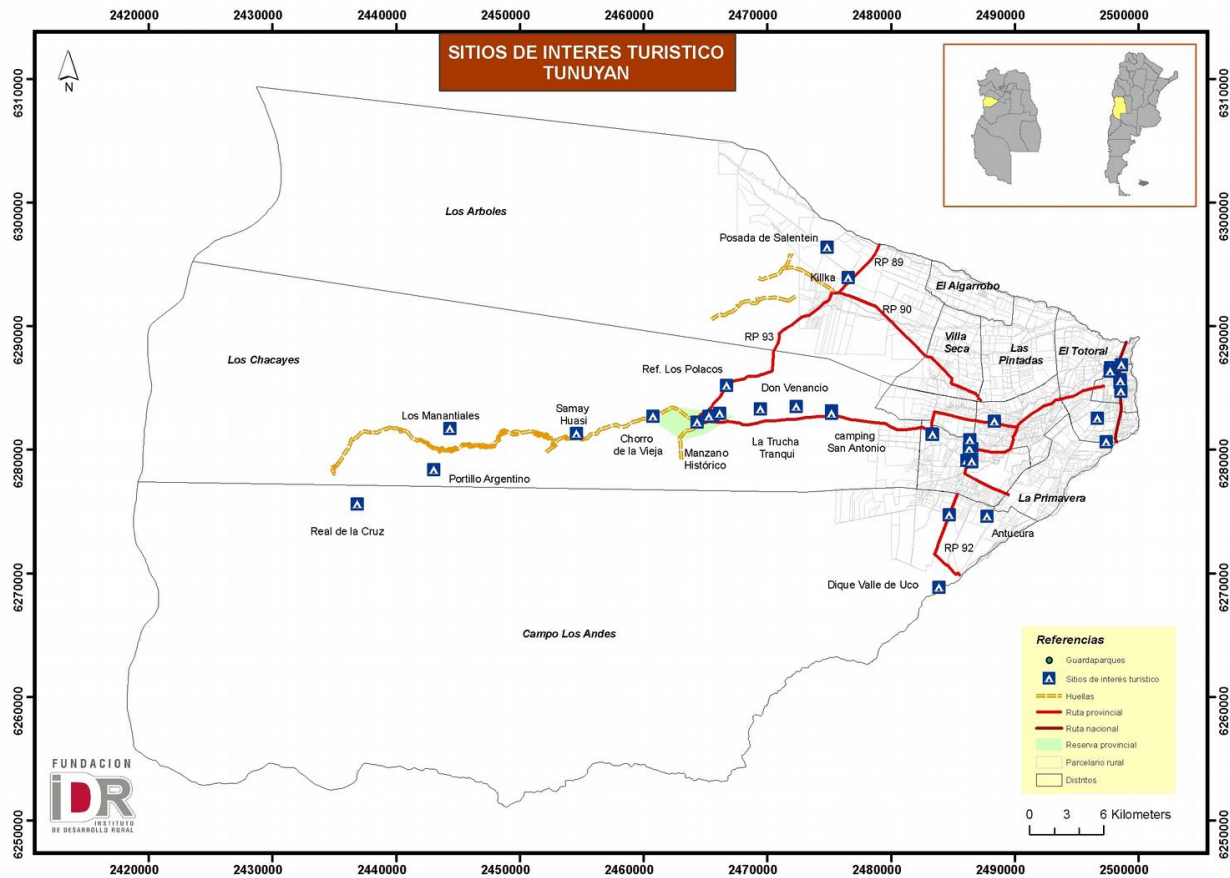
2420000 2430000 2440000 2450000 2460000 2470000 2480000 2490000 2500000

SITIOS DE INTERES TURISTICO
TUNUYAN

N

6310000
6300000
6290000
6280000
6270000
6260000
6250000

Los Arboles

Posada de Salentein

Killka

RP 89

El Algarrobo

RP 90

RP 93

Villa Seca

Las Pintadas

El Totoral

Los Chacayes

Ref. Los Polacos

Don Venancio

Los Manantiales

Samay Huasi

Chorro de la Vieja

Manzano Histórico

La Trucha Tranqui

camping San Antonio

Portillo Argentino

La Primavera

Real de la Cruz

Antucura

RP 92

Dique Valle de Uco

Campo Los Andes

Referencias
Guardaparques
Sitios de interés turístico
Huellas
Ruta provincial
Ruta nacional
Reserva provincial
Parcelario rural
Distritos

FUNDACION
IDR
INSTITUTO DE DESARROLLO RURAL

0 3 6 Kilometers

2420000 2430000 2440000 2450000 2460000 2470000 2480000 2490000 2500000